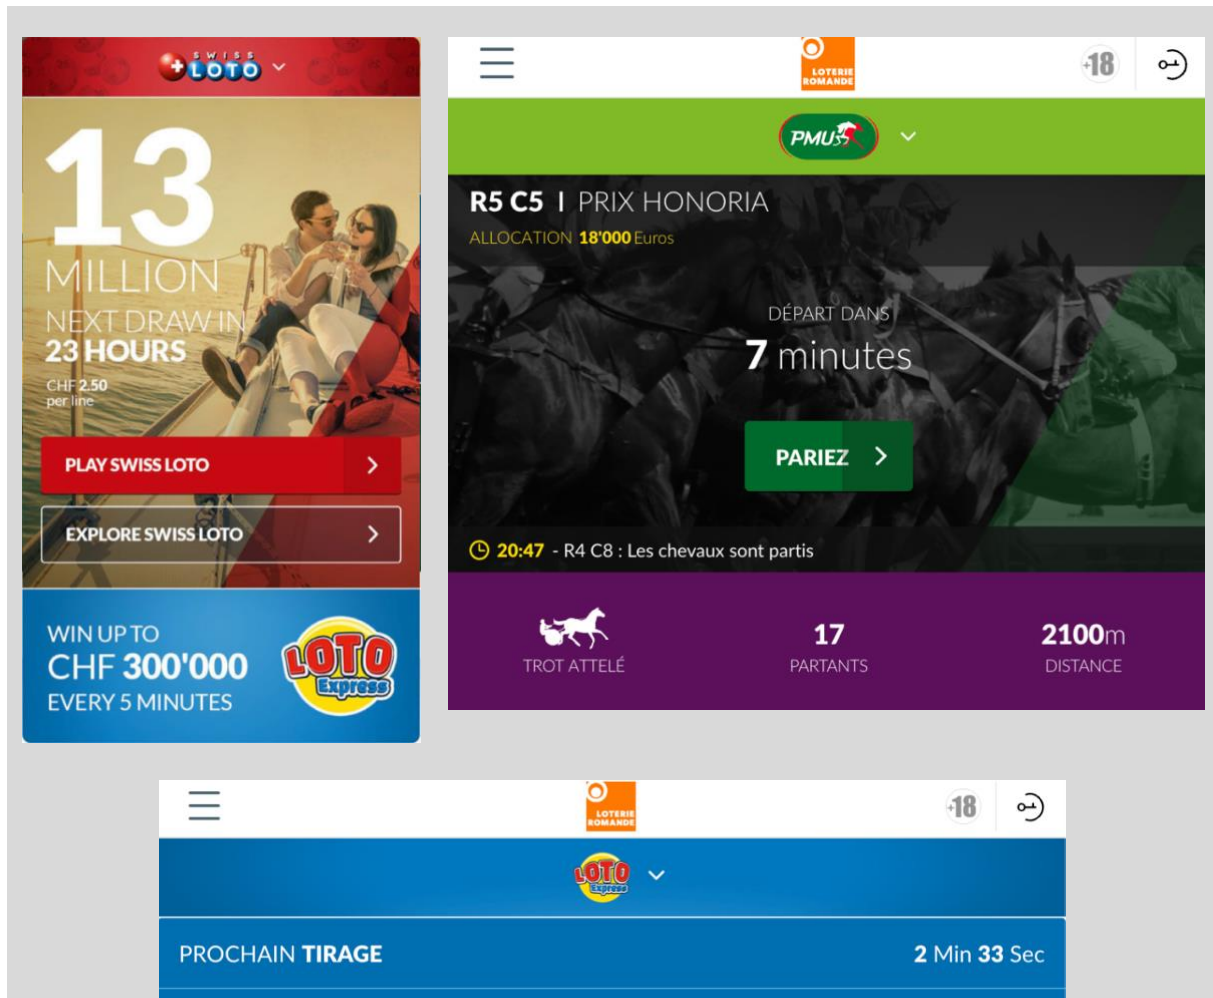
SWISS LOTO

13
MILLION
NEXT DRAW IN
23 HOURS
CHF 2.50
per line

PLAY SWISS LOTO

EXPLORE SWISS LOTO

WIN UP TO
CHF 300'000
EVERY 5 MINUTES

LOTO Express

LOTERIE ROMANDE

+18

PMU

R5 C5 I PRIX HONORIA
ALLOCATION 18'000 Euros

DÉPART DANS
7 minutes

PARIEZ

20:47 - R4 C8 : Les chevaux sont partis

TROT ATTELÉ

17
PARTANTS

2100m
DISTANCE

LOTERIE ROMANDE

+18

LOTO Express

PROCHAIN TIRAGE

2 Min 33 Sec